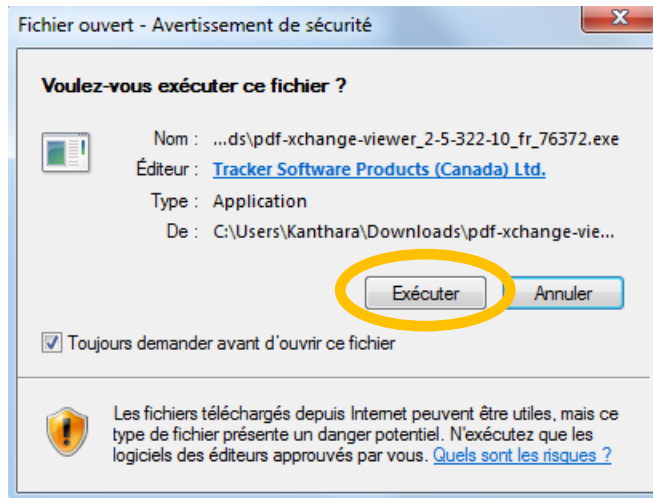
Fichier ouvert - Avertissement de sécurité

X

Voulez-vous exécuter ce fichier ?

Nom : ...ds\pdf-xchange-viewer_2-5-322-10_fr_76372.exe

Éditeur : Tracker Software Products (Canada) Ltd.

Type : Application

De : C:\Users\Kanthara\Downloads\pdf-xchange-vie...

Exécuter

Annuler

Toujours demander avant d'ouvrir ce fichier

Les fichiers téléchargés depuis Internet peuvent être utiles, mais ce type de fichier présente un danger potentiel. N'exécutez que les logiciels des éditeurs approuvés par vous. Quels sont les risques ?